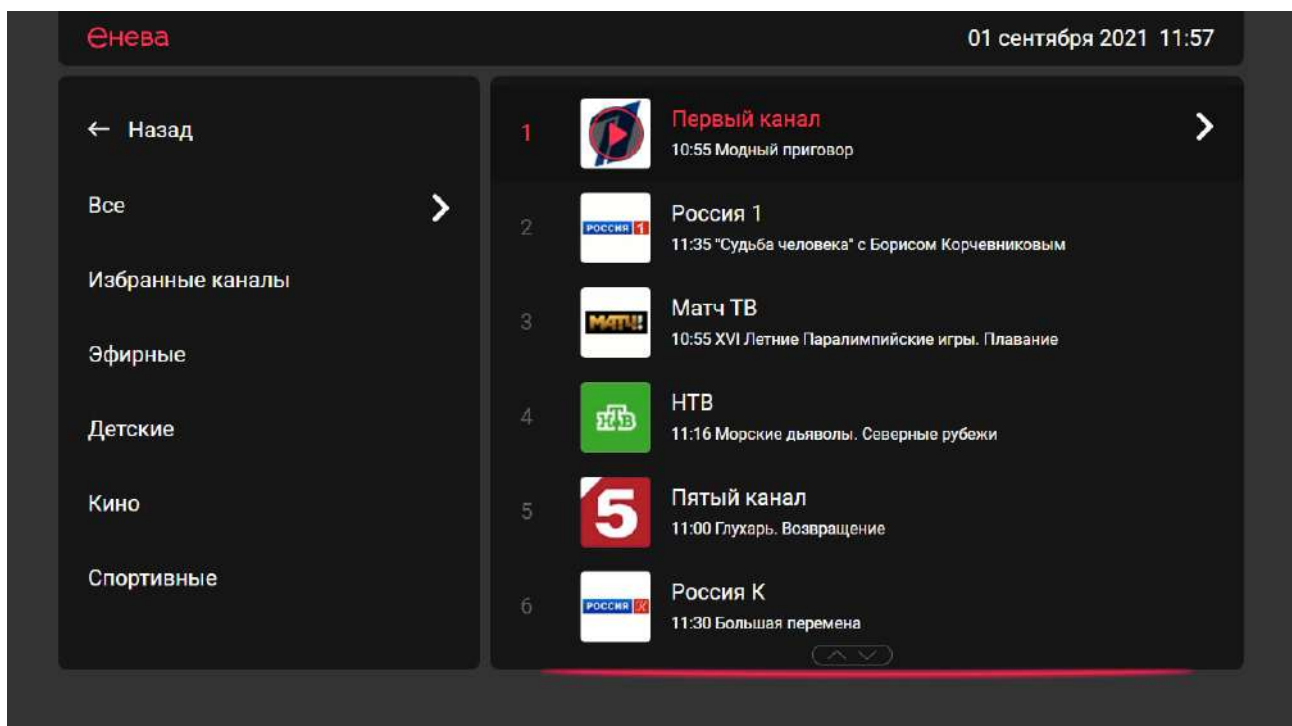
енева

01 сентября 2021 11:57

← Назад

Все

Избранные каналы

Эфирные

Детские

Кино

Спортивные

1 Первый канал
10:55 Модный приговор

2 РОССИЯ 1 Россия 1
11:35 "Судьба человека" с Борисом Корчевниковым

3 МАТЧ! Матч ТВ
10:55 XVI Летние Паралимпийские игры. Плавание

4 НТВ
11:16 Морские дьяволы. Северные рубежи

5 5 Пятый канал
11:00 Глухарь. Возвращение

6 РОССИЯ К Россия К
11:30 Большая перемена